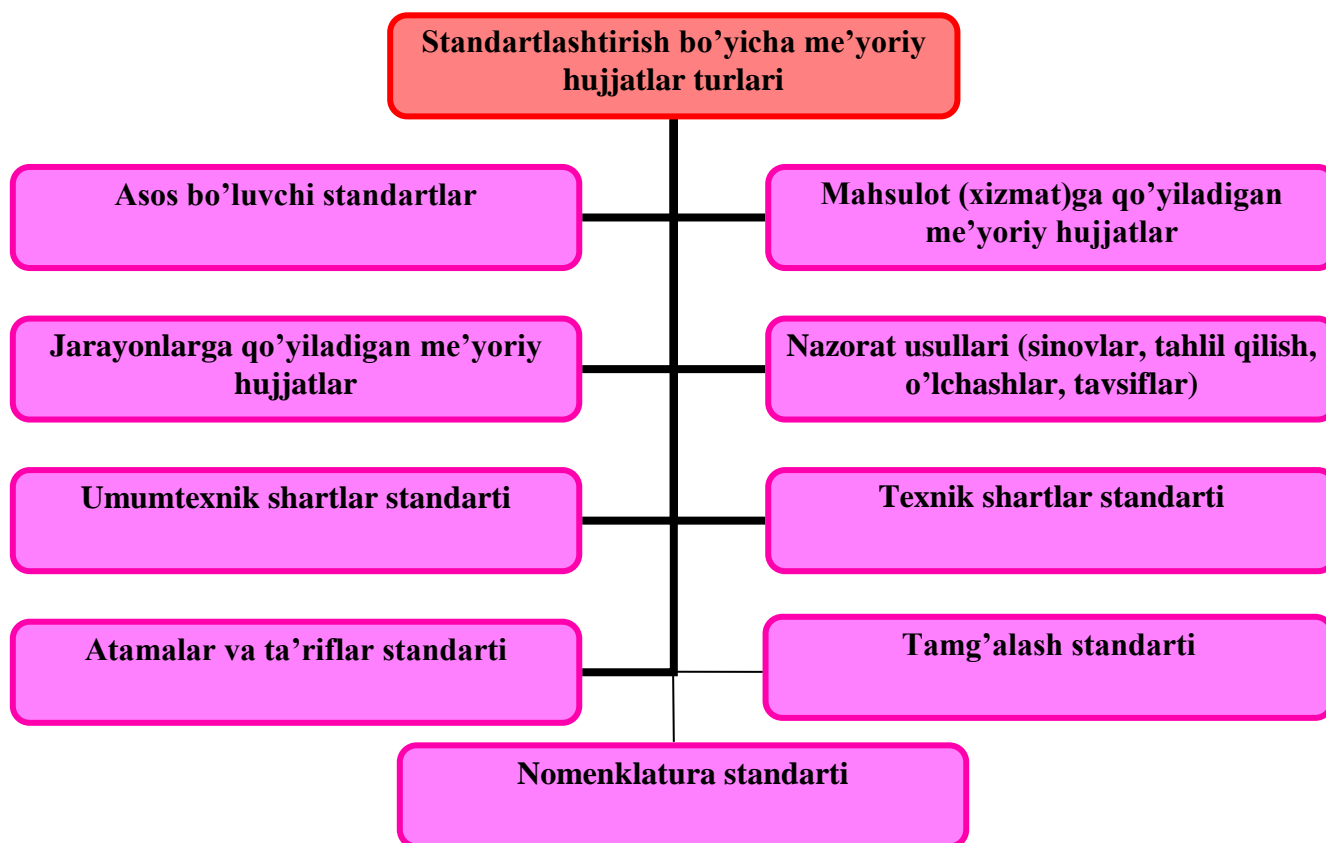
Standartlashtirish bo’yicha me’yoriy hujjatlar turlari

Asos bo’luvchi standartlar

Mahsulot (xizmat)ga qo’yiladigan me’yoriy hujjatlar

Jarayonlarga qo’yiladigan me’yoriy hujjatlar

Nazorat usullari (sinovlar, tahlil qilish, o’lchashlar, tavsiflar)

Umumtexnik shartlar standarti

Texnik shartlar standarti

Atamalar va ta’riflar standarti

Tamg’alash standarti

Nomenklatura standarti